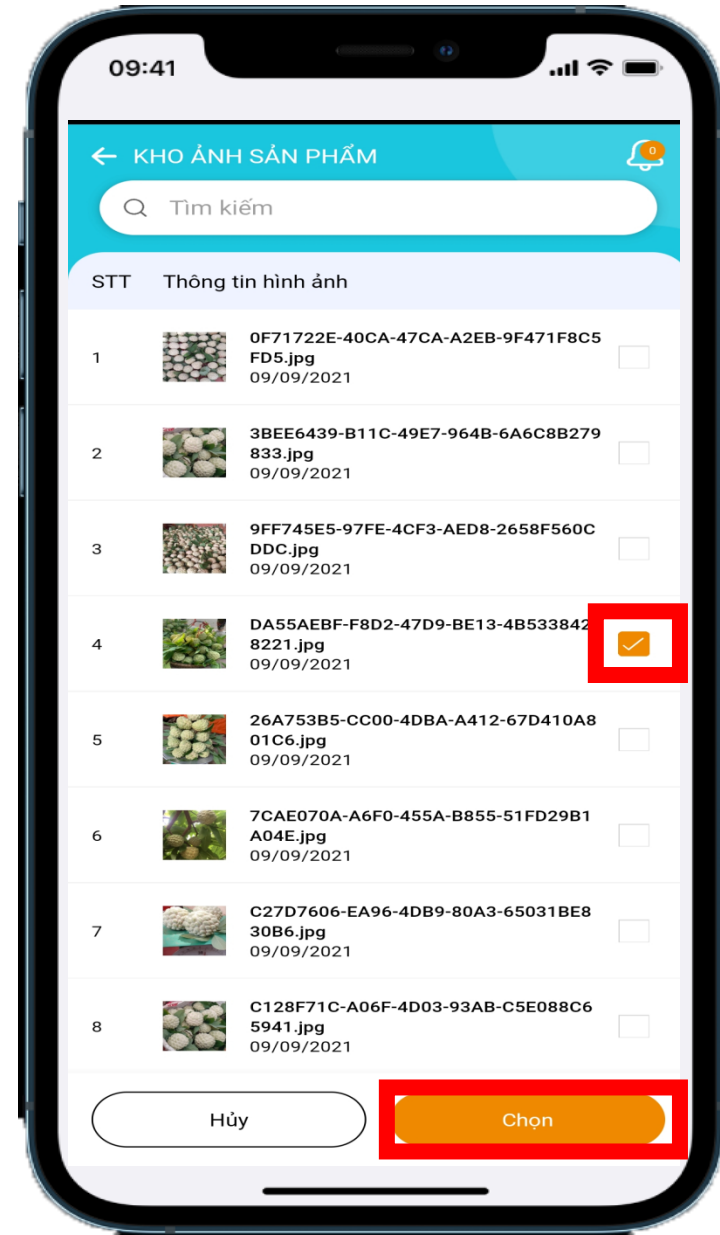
09:41

KHO ẢNH SẢN PHẨM

0

Tìm kiếm

| STT | Thông tin hình ảnh |
|---|---|
| 1 | 0F71722E-40CA-47CA-A2EB-9F471F8C5FD5.jpg 09/09/2021 |
| 2 | 3BEE6439-B11C-49E7-964B-6A6C8B279833.jpg 09/09/2021 |
| 3 | 9FF745E5-97FE-4CF3-AED8-2658F560CDDC.jpg 09/09/2021 |
| 4 | DA55AEBF-F8D2-47D9-BE13-4B5338428221.jpg 09/09/2021 |
| 5 | 26A753B5-CC00-4DBA-A412-67D410A801C6.jpg 09/09/2021 |
| 6 | 7CAE070A-A6F0-455A-B855-51FD29B1A04E.jpg 09/09/2021 |
| 7 | C27D7606-EA96-4DB9-80A3-65031BE830B6.jpg 09/09/2021 |
| 8 | C128F71C-A06F-4D03-93AB-C5E088C65941.jpg 09/09/2021 |

Hủy

Chọn